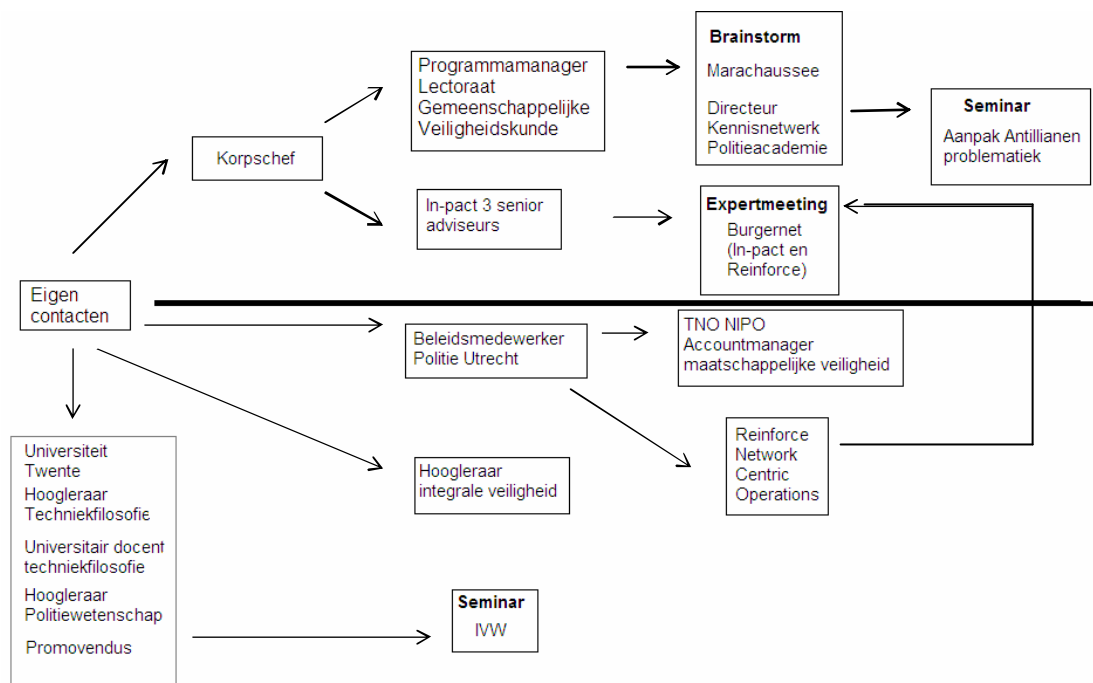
Eigen contacten

Korpschef

Programmamanager Lectoraat Gemeenschappelijke Veiligheidskunde

Brainstorm
Marachaussee

Directeur Kennisnetwerk Politieacademie

Seminar
Aanpak Antillianen problematiek

In-pact 3 senior adviseurs

Expertmeeting
Burgernet (In-pact en Reinforce)

Beleidsmedewerker Politie Utrecht

TNO NIPO Accountmanager maatschappelijke veiligheid

Reinforce Network Centric Operations

Hoogleraar integrale veiligheid

Universiteit Twente
Hoogleraar Techniekfilosofie
Universitair docent techniekfilosofie
Hoogleraar Politiewetenschap
Promovendus

Seminar
IVW